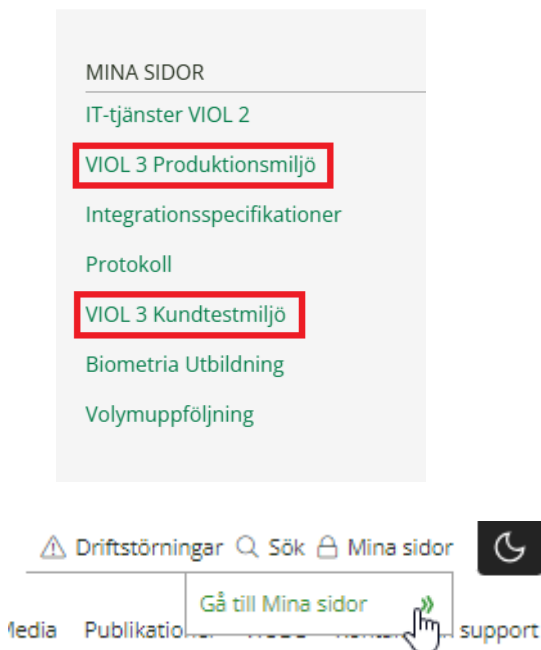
MINA SIDOR
IT-tjänster VIOL 2
VIOL 3 Produktionsmiljö
Integrationsspecifikationer
Protokoll
VIOL 3 Kundtestmiljö
Biometria Utbildning
Volymuppföljning

Driftstörningar Sök Mina sidor

Gå till Mina sidor

Media Publikatio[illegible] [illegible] support